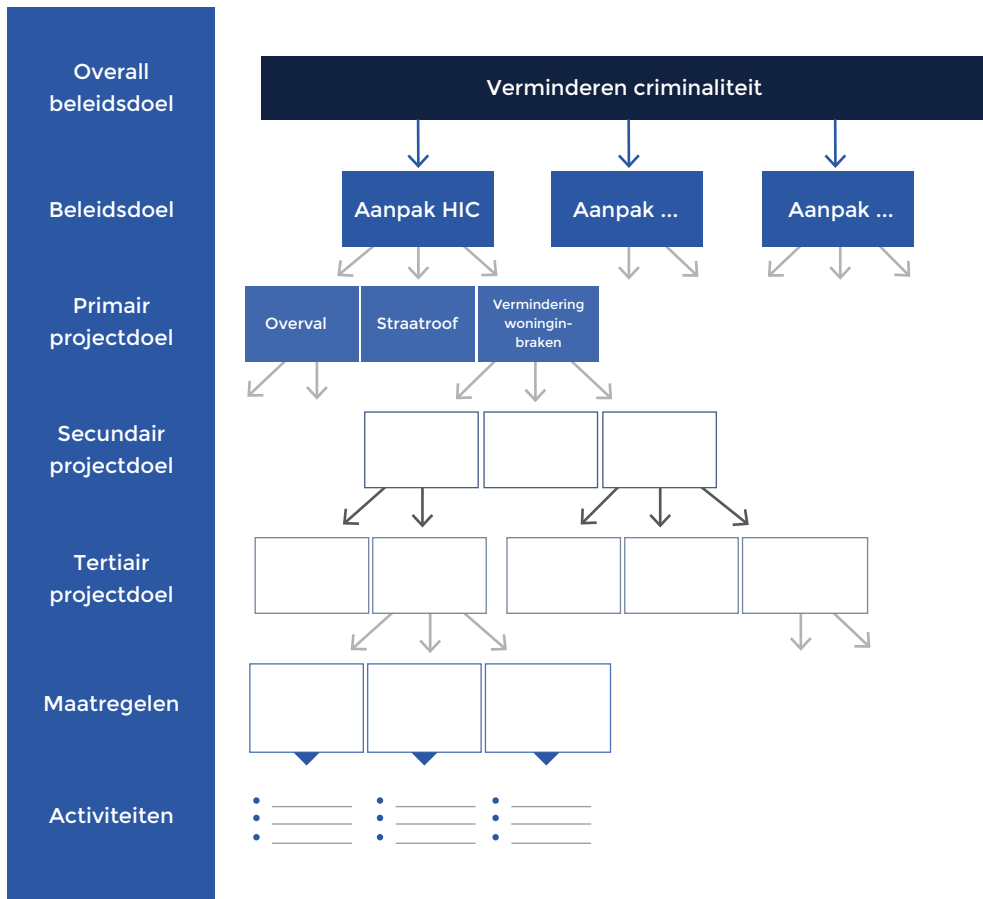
Overall beleidsdoel

Verminderen criminaliteit

Beleidsdoel

Aanpak HIC

Aanpak ...

Aanpak ...

Primair projectdoel

Overval

Straatroof

Vermindering woningin-braken

Secundair projectdoel

Tertiair projectdoel

Maatregelen

Activiteiten